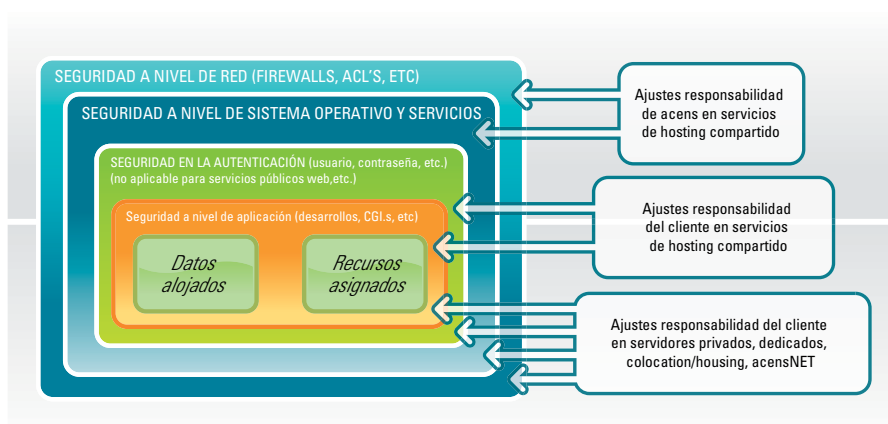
SEGURIDAD A NIVEL DE RED (FIREWALLS, ACL'S, ETC)

SEGURIDAD A NIVEL DE SISTEMA OPERATIVO Y SERVICIOS

SEGURIDAD EN LA AUTENTICACIÓN (usuario, contraseña, etc.) (no aplicable para servicios públicos web,etc.)

Seguridad a nivel de aplicación (desarrollos, CGI.s, etc)

Datos alojados

Recursos asignados

Ajustes responsabilidad de acens en servicios de hosting compartido

Ajustes responsabilidad del cliente en servicios de hosting compartido

Ajustes responsabilidad del cliente en servidores privados, dedicados, colocation/housing, acensNET